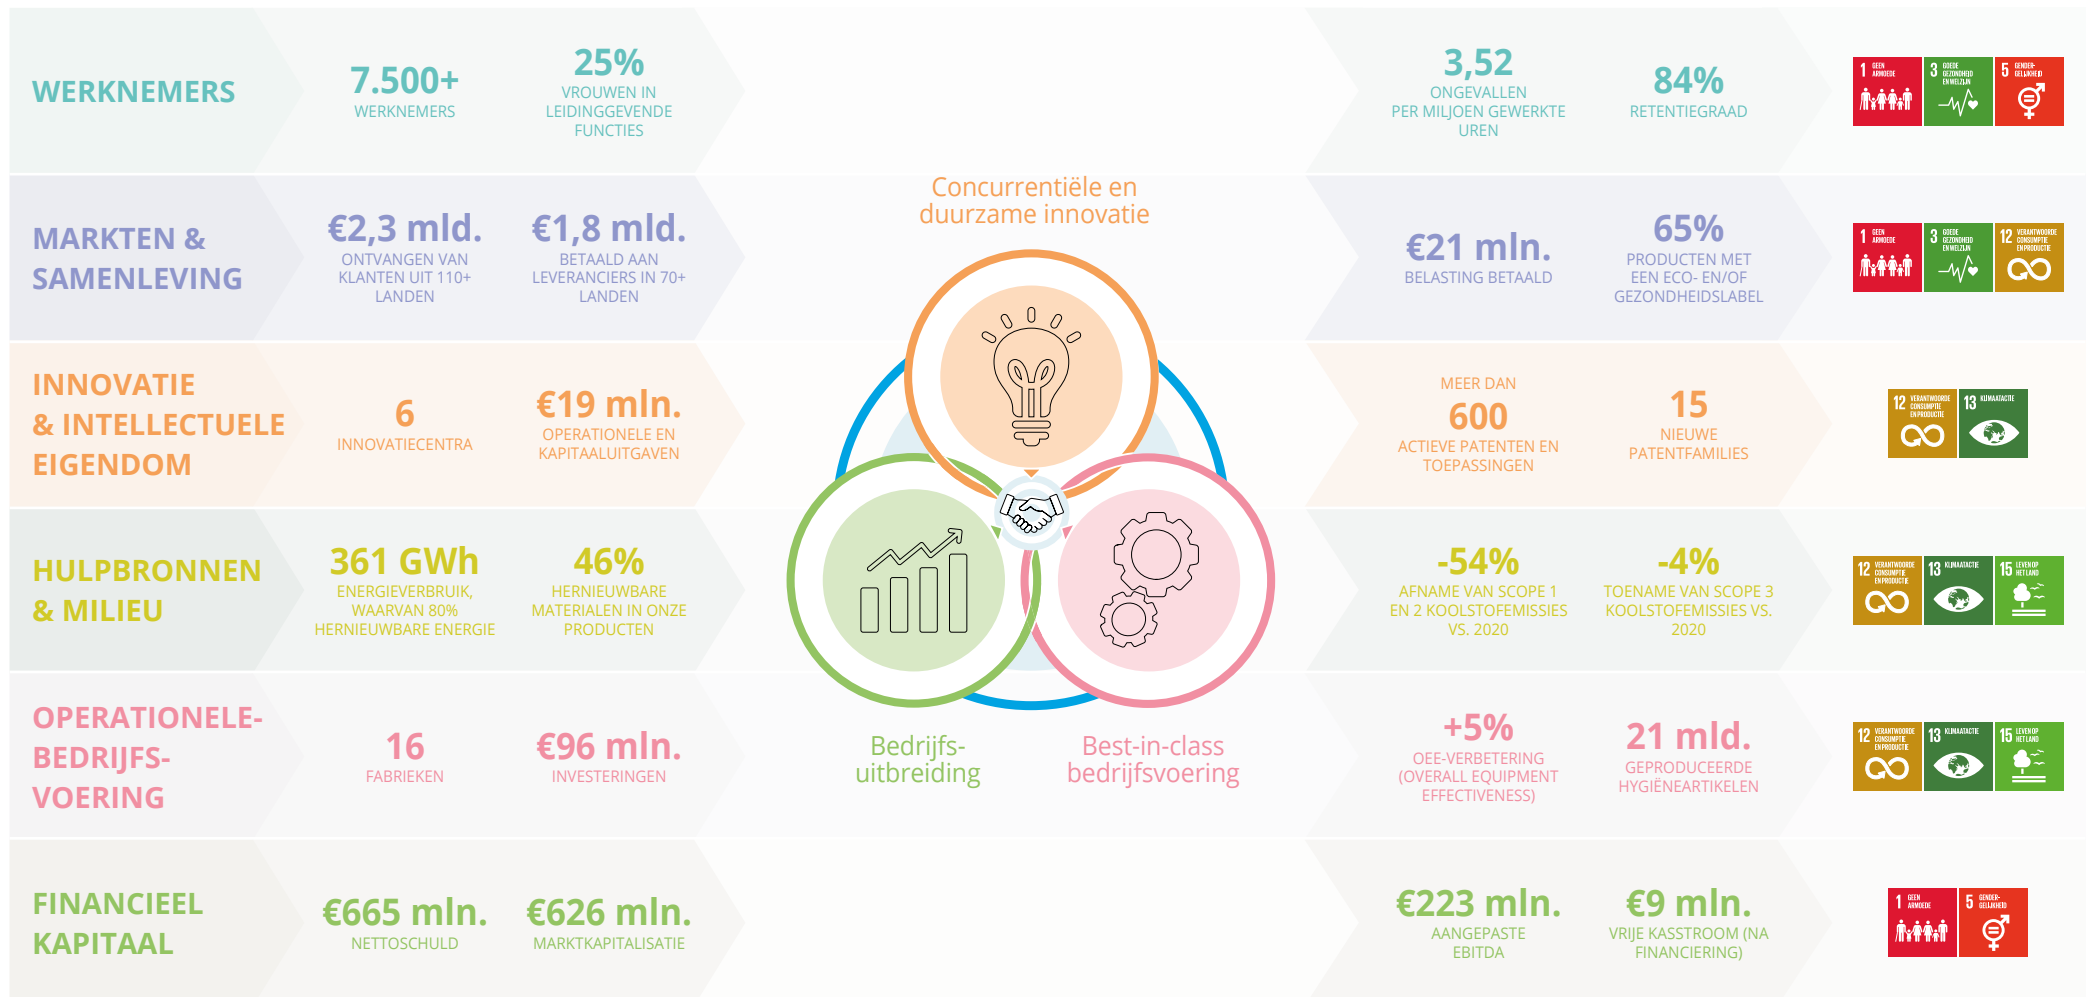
WERKNEMERS

7.500+
WERKNEMERS

25%
VROUWEN IN LEIDINGGEVENDE FUNCTIES

3,52
ONGEVALLEN PER MILJOEN GEWERKTE UREN

84%
RETENTIEGRAAD

1 GEEN ARMOEDE
3 GOEDE GEZONDHEID EN WELZIJN
5 GENDERGELIJKHEID

MARKTEN & SAMENLEVING

€2,3 mld.
ONTVANGEN VAN KLANTEN UIT 110+ LANDEN

€1,8 mld.
BETAALD AAN LEVERANCIERS IN 70+ LANDEN

Concurrentiële en duurzame innovatie

€21 mln.
BELASTING BETAALD

65%
PRODUCTEN MET EEN ECO- EN/OF GEZONDHEIDSLABEL

1 GEEN ARMOEDE
3 GOEDE GEZONDHEID EN WELZIJN
12 VERANTWOORDE CONSUMPTIE EN PRODUCTIE

INNOVATIE & INTELLECTUELE EIGENDOM

6
INNOVATIECENTRA

€19 mln.
OPERATIONELE EN KAPITAALUITGAVEN

MEER DAN
600
ACTIEVE PATENTEN EN TOEPASSINGEN

15
NIEUWE PATENTFAMILIES

12 VERANTWOORDE CONSUMPTIE EN PRODUCTIE
13 KLIMAATACTIE

HULPBRONNEN & MILIEU

361 GWh
ENERGIEVERBRUIK, WAARVAN 80% HERNIEUWBARE ENERGIE

46%
HERNIEUWBARE MATERIALEN IN ONZE PRODUCTEN

-54%
AFNAME VAN SCOPE 1 EN 2 KOOLSTOFEMISSIES VS. 2020

-4%
TOENAME VAN SCOPE 3 KOOLSTOFEMISSIES VS. 2020

12 VERANTWOORDE CONSUMPTIE EN PRODUCTIE
13 KLIMAATACTIE
15 LEVEN OP HET LAND

OPERATIONELE-BEDRIJFS-VOERING

16
FABRIEKEN

€96 mln.
INVESTERINGEN

Bedrijfs-uitbreiding

Best-in-class bedrijfsvoering

+5%
OEE-VERBETERING (OVERALL EQUIPMENT EFFECTIVENESS)

21 mld.
GEPRODUCEERDE HYGIËNEARTIKELEN

12 VERANTWOORDE CONSUMPTIE EN PRODUCTIE
13 KLIMAATACTIE
15 LEVEN OP HET LAND

FINANCIEEL KAPITAAL

€665 mln.
NETTOSCHULD

€626 mln.
MARKTKAPITALISATIE

€223 mln.
AANGEPASTE EBITDA

€9 mln.
VRIJE KASSTROOM (NA FINANCIERING)

1 GEEN ARMOEDE
5 GENDERGELIJKHEID